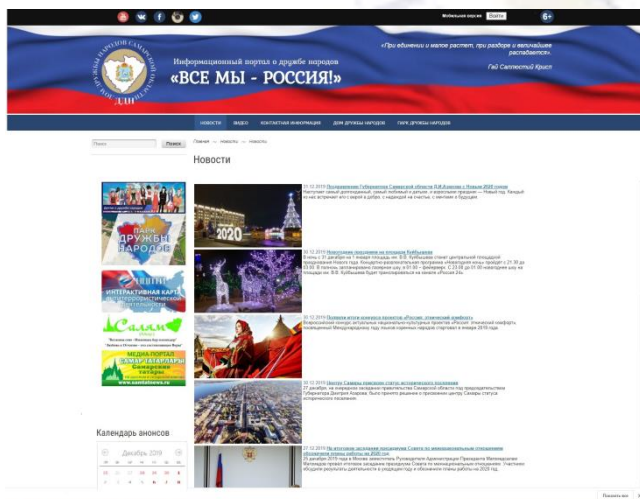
Мобильная версия Войти 6+

Информационный портал о дружбе народов
«ВСЕ МЫ - РОССИЯ!»

«При единении и малое растет, при раздоре и величайшее распадается».
Гай Саллюстий Крисп

ДДН

НОВОСТИ ВИДЕО КОНТАКТНАЯ ИНФОРМАЦИЯ ДОМ ДРУЖБЫ НАРОДОВ ПАРК ДРУЖБЫ НАРОДОВ

Поиск Поиск

Главная → Новости → Новости

Новости

2020

ПАРК ДРУЖБЫ НАРОДОВ

ИНТЕРАКТИВНАЯ КАРТА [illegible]

Салям

МЕДИА-ПОРТАЛ САМАР ТАТАРЛАРЫ Самарские татары

31.12.2019 Поздравление Губернатора Самарской области Д.И.Азарова с Новым 2020 годом
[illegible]

31.12.2019 Новогодние праздники на площади Куйбышева
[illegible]

30.12.2019 Подведи итоги конкурса проектов «Россия: этнический комфорт»
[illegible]

30.12.2019 Центру Самары присвоен статус исторического поселения
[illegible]

30.12.2019 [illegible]
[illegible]

Календарь анонсов

Декабрь 2019

Показать все